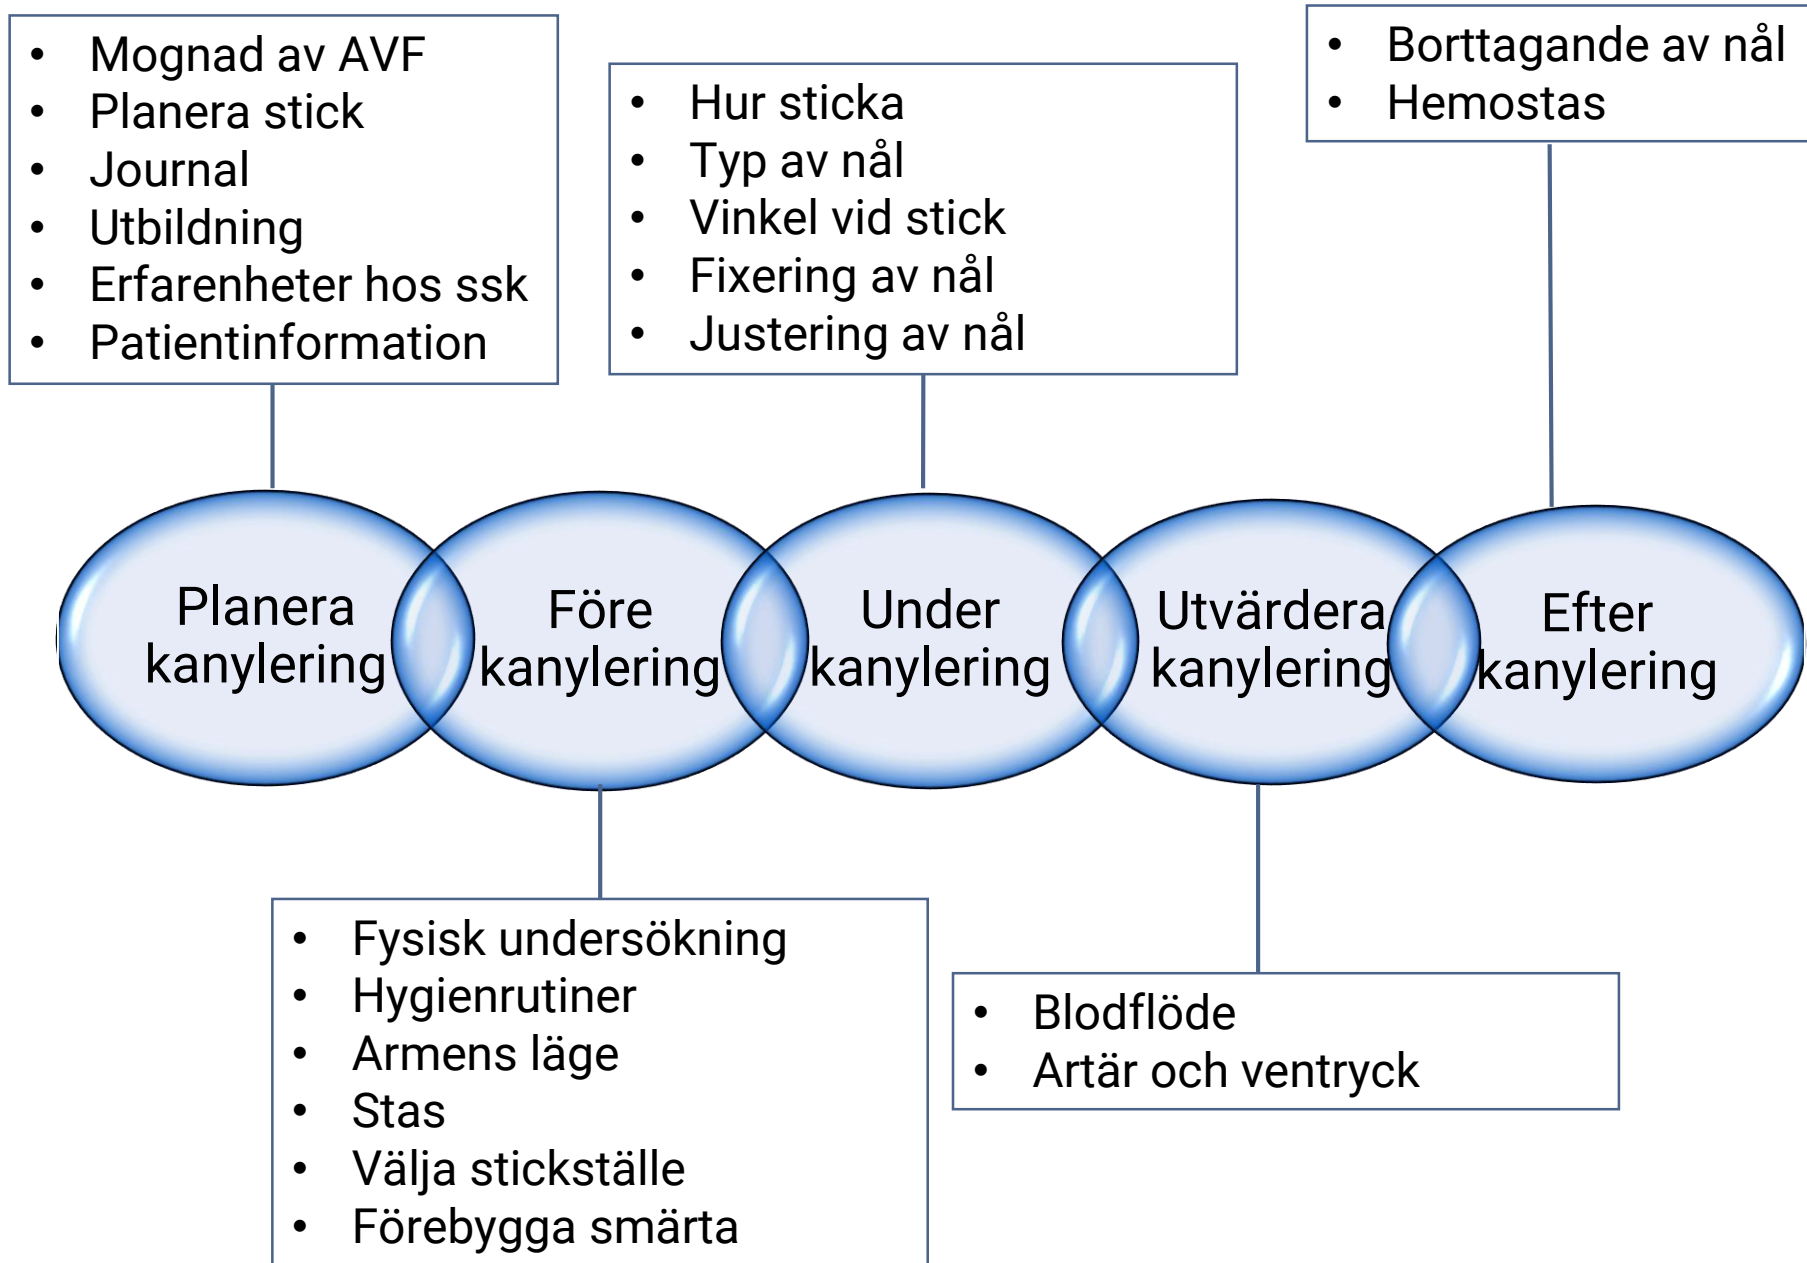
- Mognad av AVF
- Planera stick
- Journal
- Utbildning
- Erfarenheter hos ssk
- Patientinformation

- Hur sticka
- Typ av nål
- Vinkel vid stick
- Fixering av nål
- Justering av nål

- Borttagande av nål
- Hemostas

Planera kanylering

Före kanylering

Under kanylering

Utvärdera kanylering

Efter kanylering

- Fysisk undersökning
- Hygienrutiner
- Armens läge
- Stas
- Välja stickställe
- Förebygga smärta

- Blodflöde
- Artär och ventryck